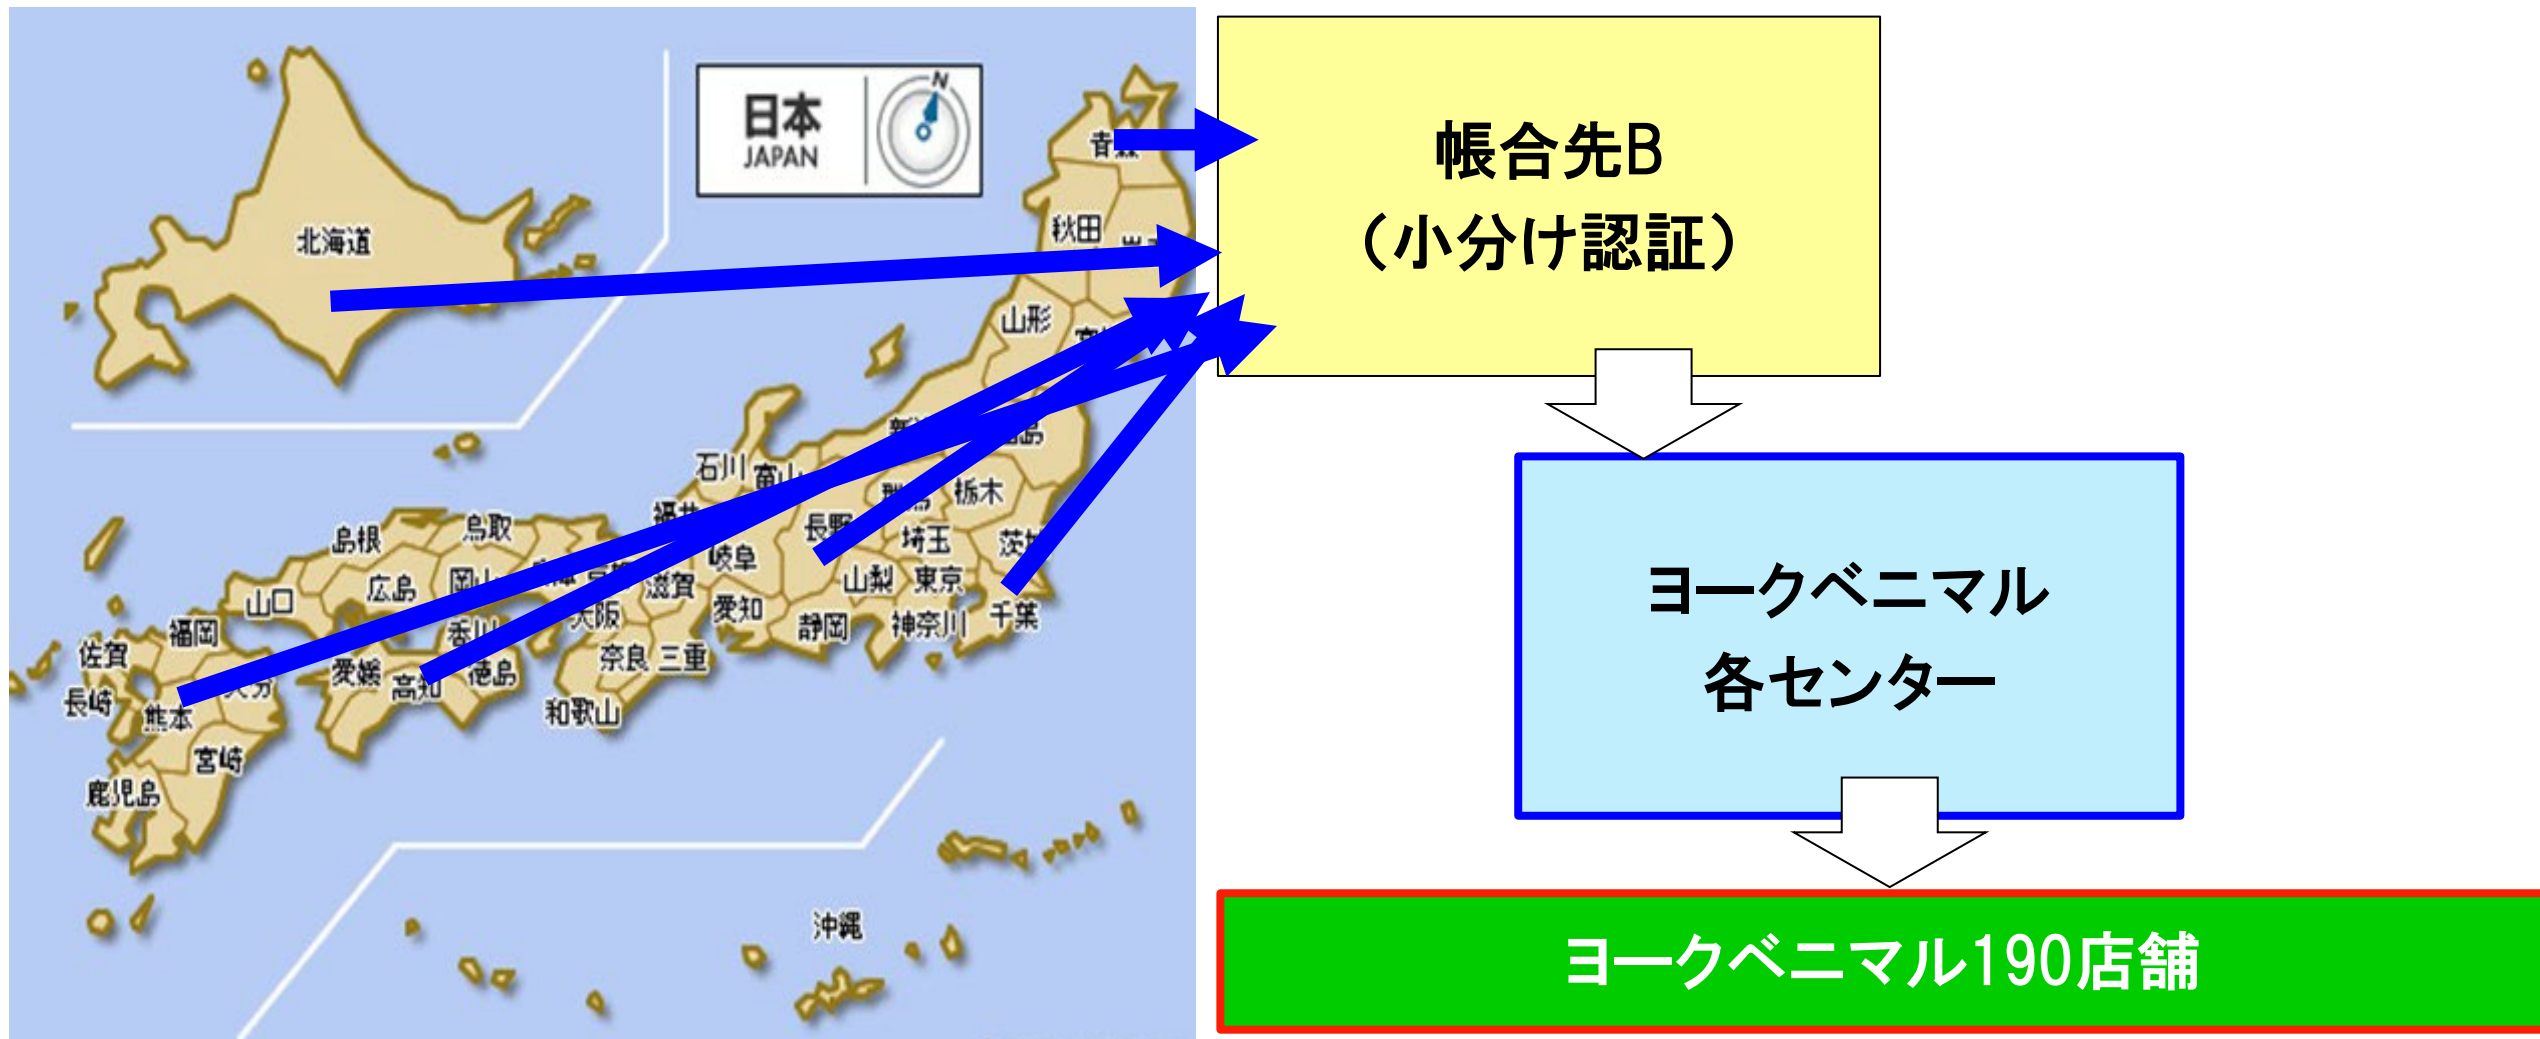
日本
JAPAN
N

北海道
青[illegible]
秋田
山形
石川
富山
栃木
島根
鳥取
長野
埼玉
岐阜
山口
広島
岡山
滋賀
山梨
東京
福岡
大阪
愛知
静岡
神奈川
千葉
佐賀
香川
奈良
三重
愛媛
高知
徳島
長崎
熊本
和歌山
宮崎
鹿児島
沖縄

帳合先B
(小分け認証)

ヨークベニマル
各センター

ヨークベニマル190店舗